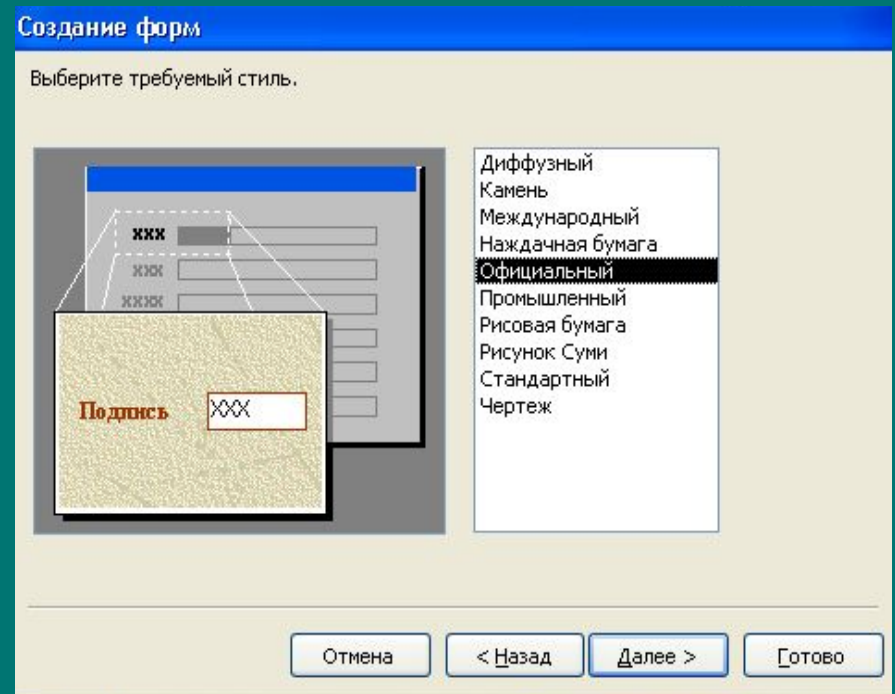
Создание форм

Выберите требуемый стиль.

xxx
xxx
xxxx

Подпись
XXX

Диффузный
Камень
Международный
Наждачная бумага
Официальный
Промышленный
Рисовая бумага
Рисунок Суми
Стандартный
Чертеж

Отмена
< Назад
Далее >
Готово